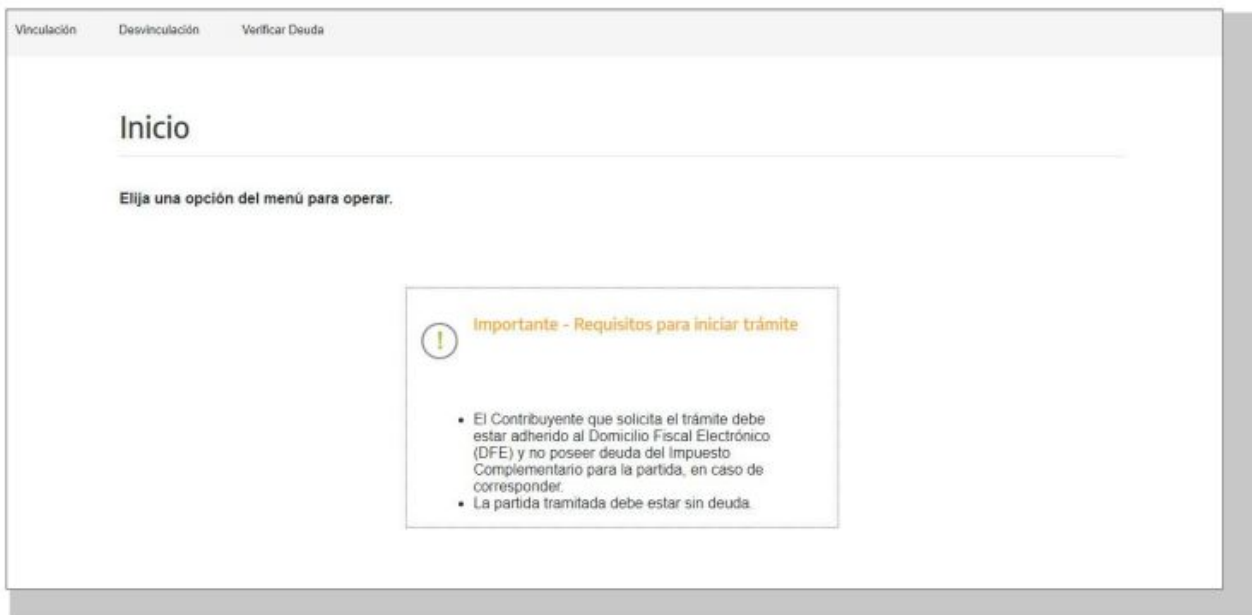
Vinculación Desvinculación Verificar Deuda

Inicio

Elija una opción del menú para operar.

!

Importante - Requisitos para iniciar trámite

- El Contribuyente que solicita el trámite debe estar adherido al Domicilio Fiscal Electrónico (DFE) y no poseer deuda del Impuesto Complementario para la partida, en caso de corresponder.
- La partida tramitada debe estar sin deuda.